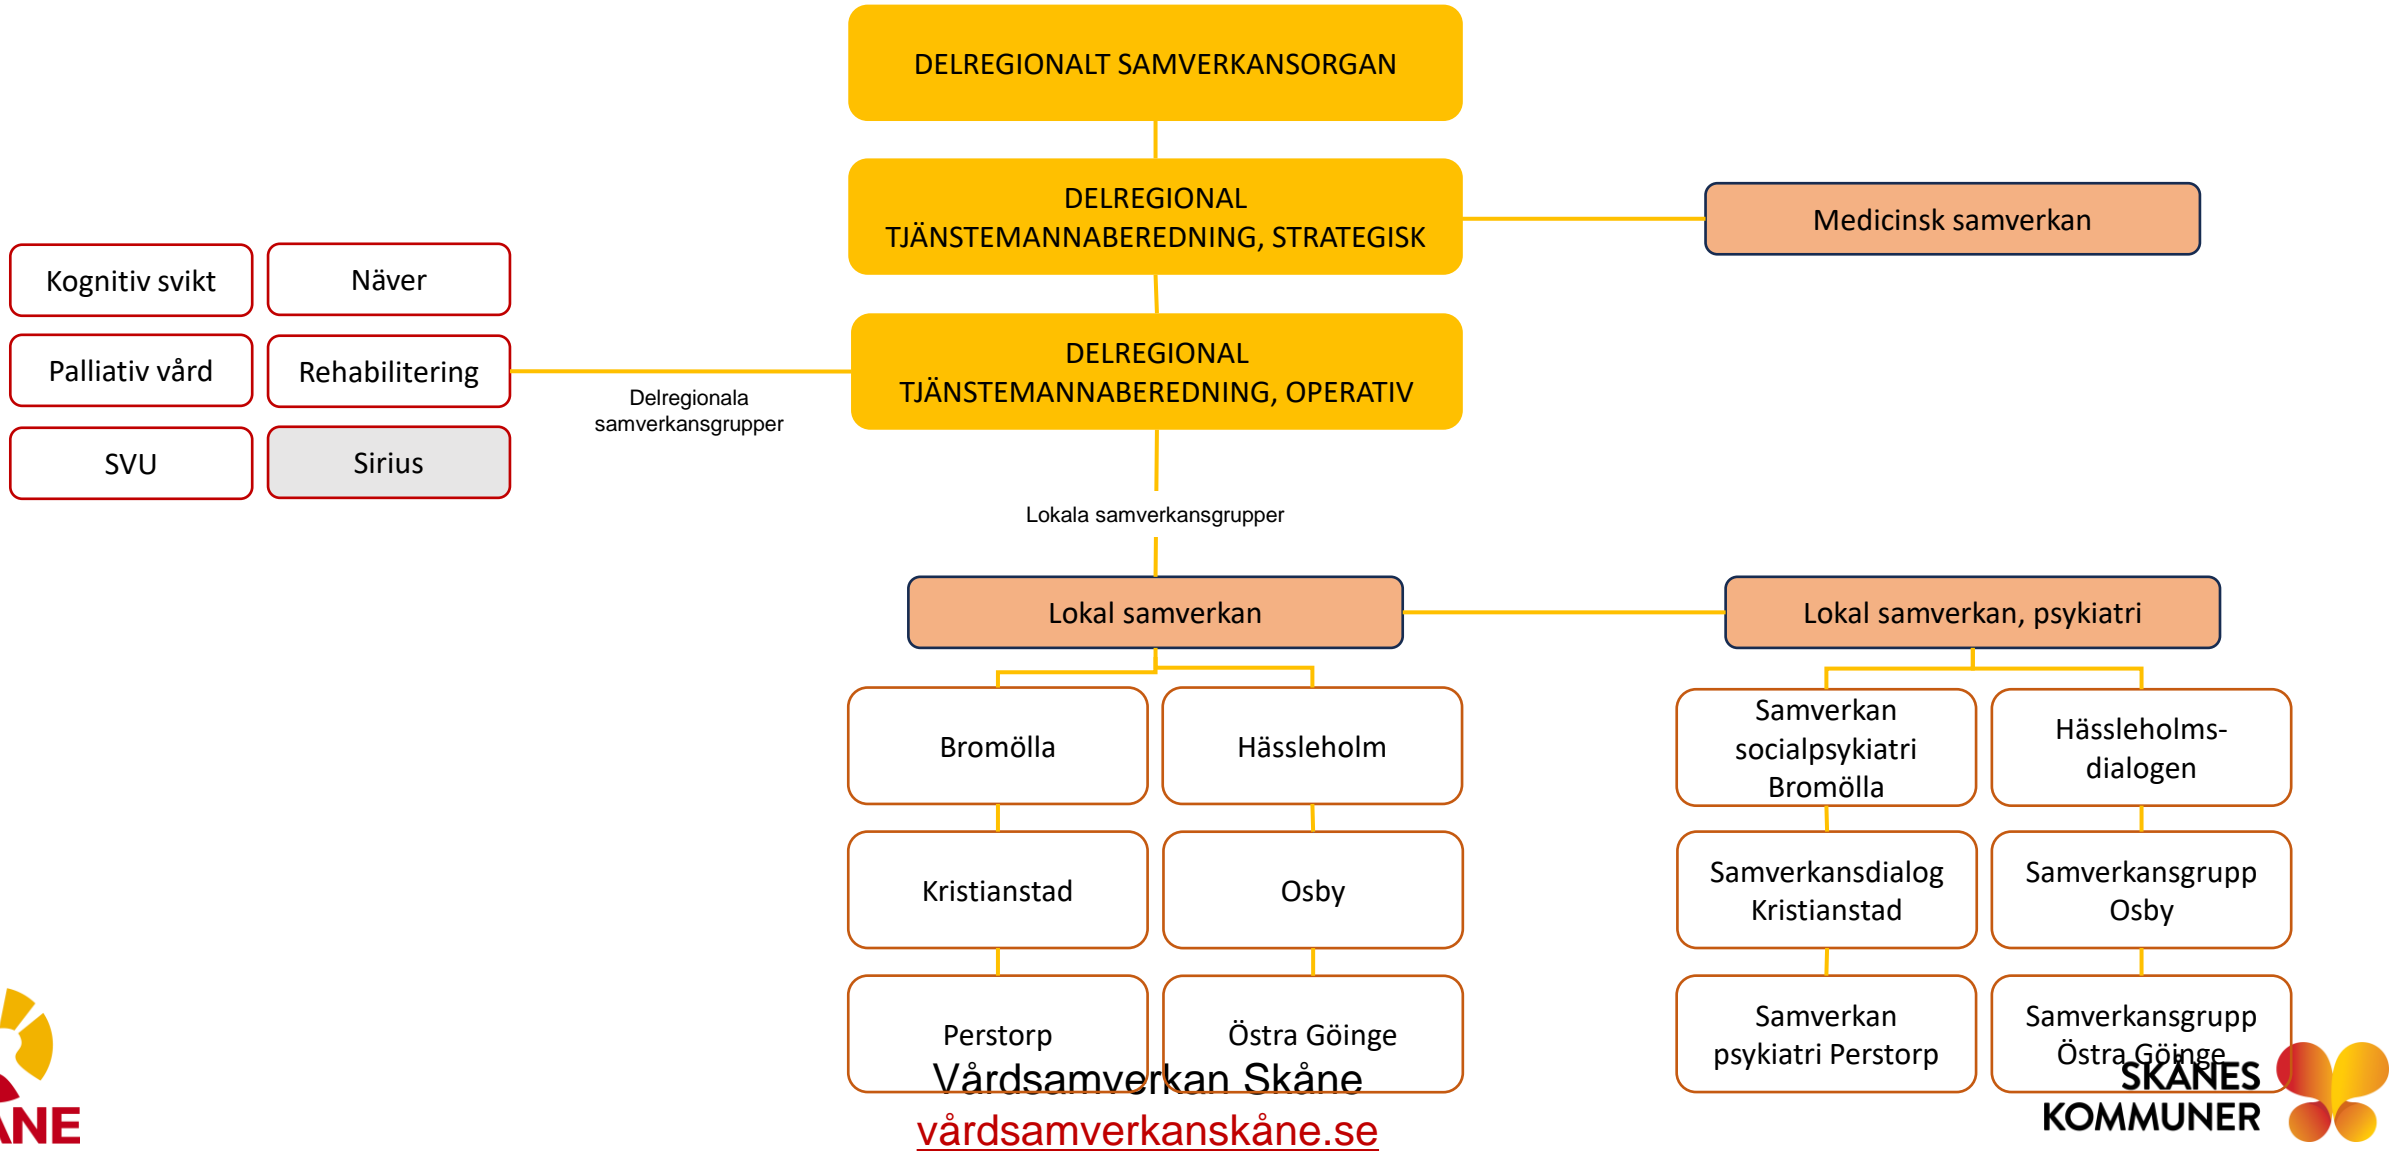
DELREGIONALT SAMVERKANSORGAN

DELREGIONAL TJÄNSTEMANNABEREDNING, STRATEGISK

Medicinsk samverkan

Kognitiv svikt

Näver

Palliativ vård

Rehabilitering

SVU

Sirius

Delregionala samverkansgrupper

DELREGIONAL TJÄNSTEMANNABEREDNING, OPERATIV

Lokala samverkansgrupper

Lokal samverkan

Lokal samverkan, psykiatri

Bromölla

Hässleholm

Kristianstad

Osby

Perstorp

Östra Göinge

Samverkan socialpsykiatri Bromölla

Hässleholms-dialogen

Samverkansdialog Kristianstad

Samverkansgrupp Osby

Samverkan psykiatri Perstorp

Samverkansgrupp Östra Göinge

Vårdsamverkan Skåne
vårdsamverkanskåne.se

ÅNE

SKÅNES KOMMUNER